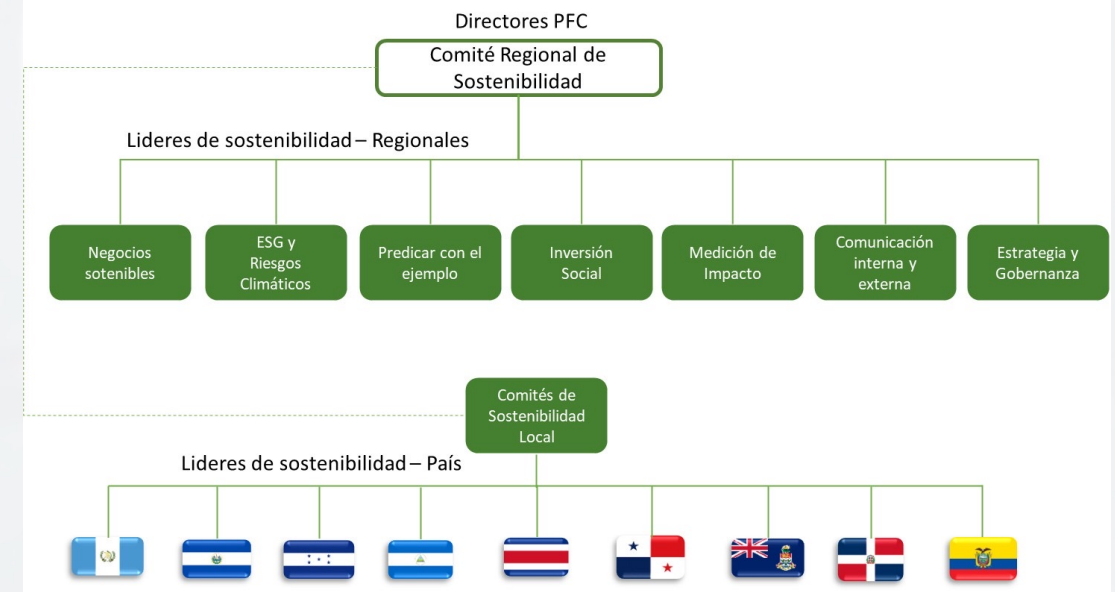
Directores PFC

Comité Regional de Sostenibilidad

Lideres de sostenibilidad – Regionales

Negocios sotenibles

ESG y Riesgos Climáticos

Predicar con el ejemplo

Inversión Social

Medición de Impacto

Comunicación interna y externa

Estrategia y Gobernanza

Comités de Sostenibilidad Local

Lideres de sostenibilidad – País